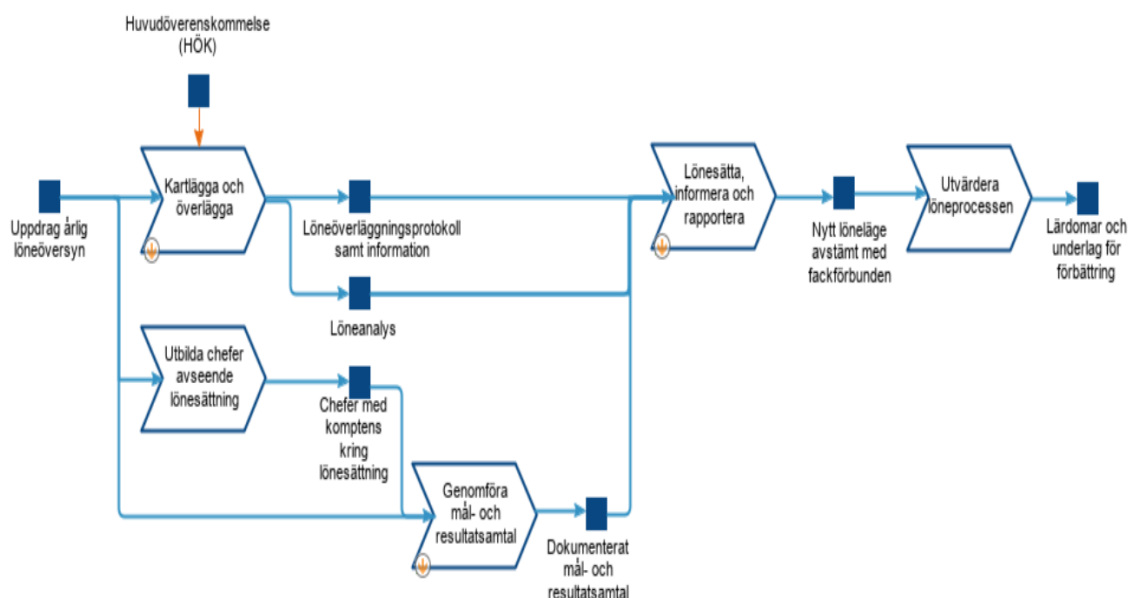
Huvudöverenskommelse (HÖK)

Uppdrag årlig löneöversyn

Kartlägga och överlägga

Löneöverläggningsprotokoll samt information

Löneanalys

Utbilda chefer avseende lönesättning

Chefer med komptens kring lönesättning

Genomföra mål- och resultatsamtal

Dokumenterat mål- och resultatsamtal

Lönesätta, informera och rapportera

Nytt löneläge avstämt med fackförbunden

Utvärdera löneprocessen

Lärdomar och underlag för förbättring